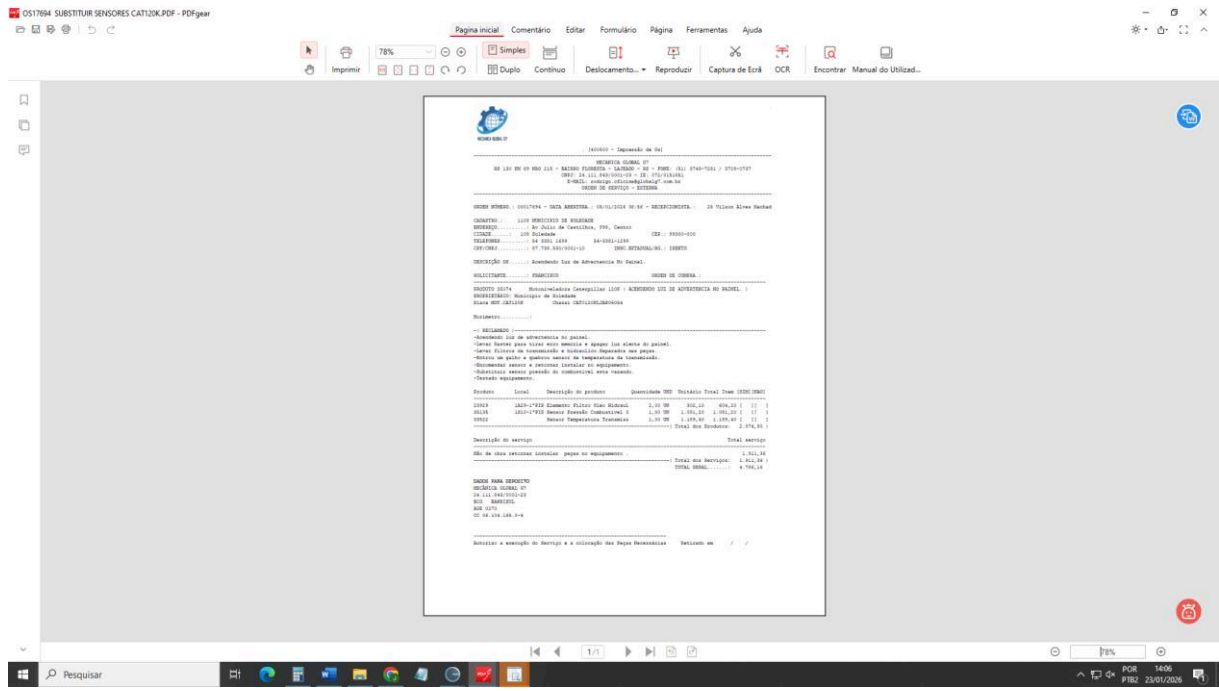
OS17694 SUBSTITUIR SENSORES CAT120K.PDF - PDFgear

Página inicial Comentário Editar Formulário Página Ferramentas Ajuda

Imprimir 78% Simples Duplo Contínuo Deslocamento... Reproduzir Captura de Ecrã OCR Encontrar Manual do Utilizad...

MECANICA GLOBAL 07

- 1400600 - Impressão de OS -

MECANICA GLOBAL 07
RUA 130 EM 09 NRO 110 - BAIRRO FLORESTA - LAJEADO - RS - FONE: (51) 3748-7281 / 3709-1737
CNPJ: 24.111.840/0001-23 - IE: 072/0191081
E-MAIL: rodrigo.oficina@global7.com.br
ORDEM DE SERVIÇO - EXTERNA

ORDEM NÚMERO.: 00017694 - DATA ABERTURA.: 05/01/2026 08:56 - RECEPCIONISTA.: 26 Vilson Alves Machad

CADASTRO.: 1108 MUNICIPIO DE SOLEDADE
ENDEREÇO.........: Av Julio de Castilhos, 000, Centro
CIDADE.......: 108 Soledade CEP.: 99300-000
TELEFONES.........: 54 3381 1699 54-3381-1299
CPF/CNPJ.........: 87.730.330/0001-10 INSC.ESTADUAL/RG.: ISENTO

DESCRIÇÃO OS......: Acendendo Luz de Advertencia No Painel.

SOLICITANTE.......: FRANCISCO ORDEM DE COMPRA.:

PRODUTO 20074 - Motoniveladora Caterpillar 120K ( ACENDENDO LUZ DE ADVERTENCIA NO PAINEL. )
PROPRIETÁRIO: Municipio de Soledade
Placa MOT.CAT120K Chassi CAT0120KLSZ00684

Horimetro..........:

--( RECLAMADO )--
-Acendendo luz de advertencia no painel.
-Levar Scaner para tirar erro memoria e apagar luz alerta do painel.
-Levar filtros de transmissão e hidraulico.Separados nas peças.
-Entrou em galho e quebrou sensor de temperatura da transmissão.
-Encomendar sensor e retornar instalar no equipamento.
-Substituir sensor pressão do combustivel esta vazando.
-Testado equipamento.

| Produto | Local | Descrição do produto | Quantidade UND | Unitário | Total | Item | ISIND GRAU |
|---|---|---|---|---|---|---|---|
| 23424 | 1A29-1°PIX | Elemento Filtro Oleo Hidraul | 2,00 UN | 302,15 | 604,30 | ( ) | ( ) |
| 55136 | 1E10-1°PIX | Sensor Pressão Combustivel S | 1,00 UN | 1.051,20 | 1.051,20 | ( ) | ( ) |
| 39522 | | Sensor Temperatura Transmiss | 1,00 UN | 1.159,40 | 1.159,40 | ( ) | ( ) |

Total dos Produtos: 2.874,90

Descrição do serviço Total serviço

Hão de obra retornar instalar peças no equipamento. 1.911,36
Total dos Serviços: 1.911,36
TOTAL GERAL.......: 4.786,16

DADOS PARA DEPOSITO
MECANICA GLOBAL 07
24.111.840/0001-23
BCO BANRISUL
AGE 0270
CC 06.206.186.0-4

Autorizo a execução do Serviço e a colocação das Peças Necessárias Retirado em / /

1/1

78%

Pesquisar

POR PTB2 14:06 23/01/2026